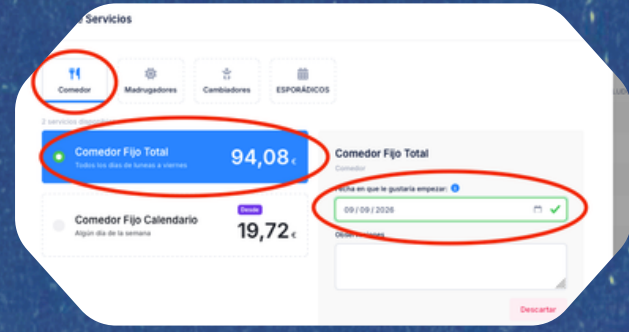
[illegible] Servicios

Comedor
Madrugadores
Cambiadores
ESPORÁDICOS

2 servicios disp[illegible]

Comedor Fijo Total
Todos los días de lunes a viernes
94,08 €

Comedor Fijo Calendario
Algún día de la semana
Desde
19,72 €

Comedor Fijo Total
Comedor

Fecha en que le gustaría empezar:
09 / 09 / 2026

Obs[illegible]ciones

Descartar